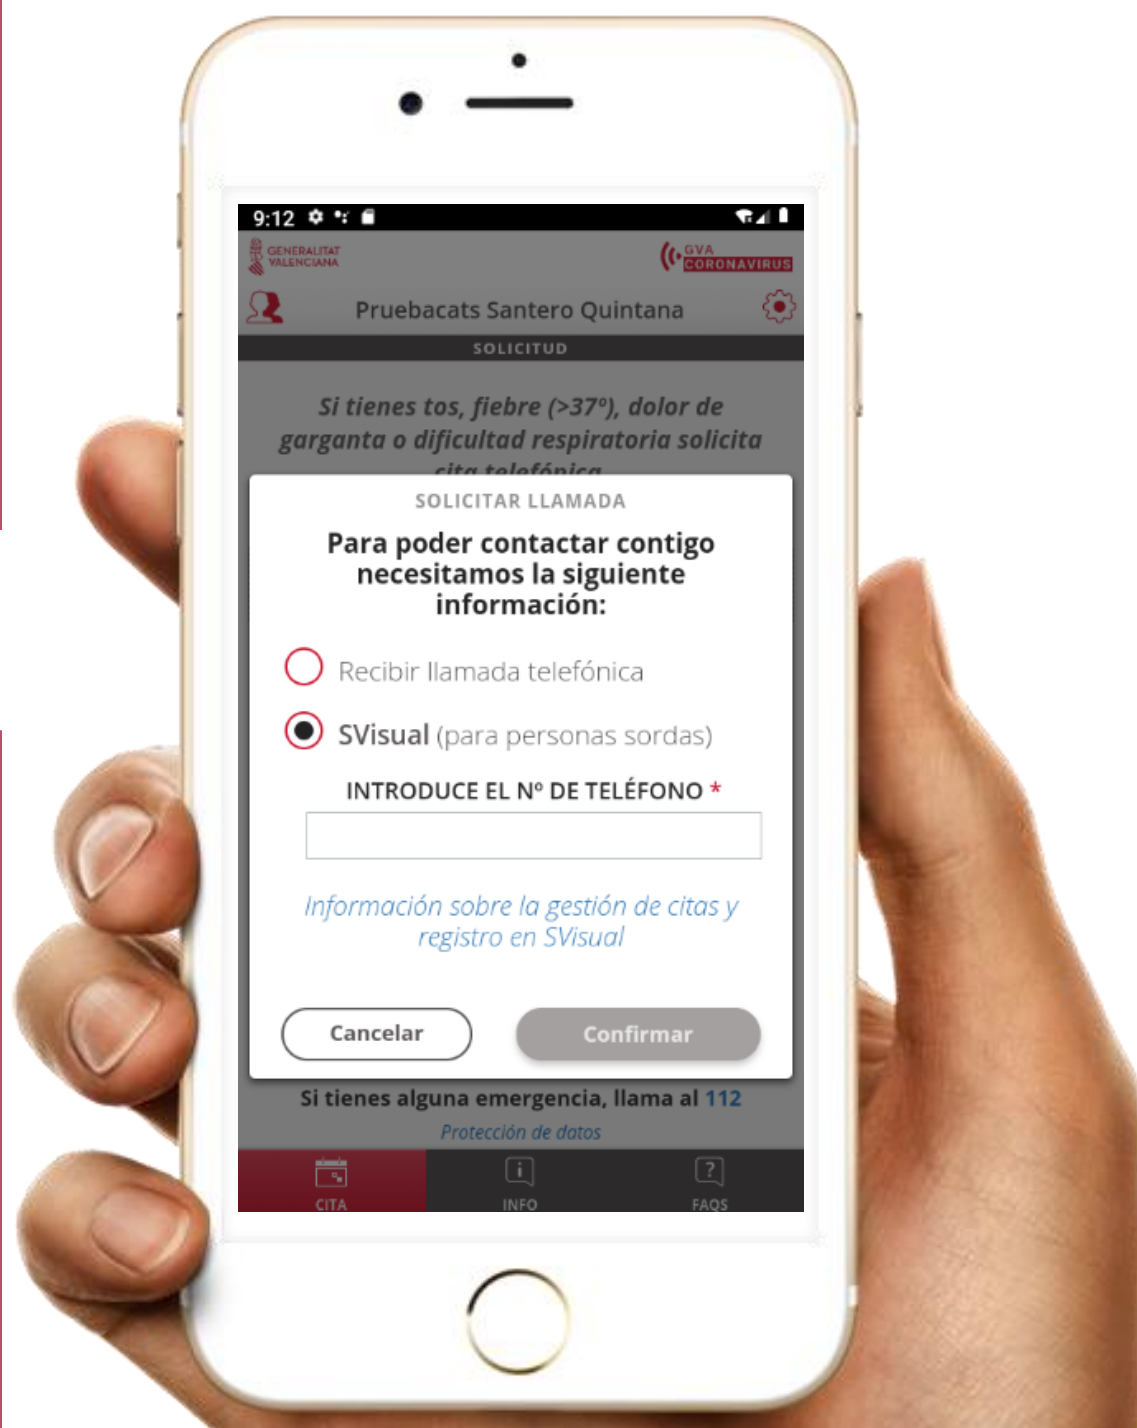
9:12

GENERALITAT VALENCIANA

GVA CORONAVIRUS

Pruebacats Santero Quintana

SOLICITUD

Si tienes tos, fiebre (>37º), dolor de garganta o dificultad respiratoria solicita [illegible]

SOLICITAR LLAMADA

Para poder contactar contigo necesitamos la siguiente información:

Recibir llamada telefónica

SVisual (para personas sordas)

INTRODUCE EL Nº DE TELÉFONO *

Información sobre la gestión de citas y registro en SVisual

Cancelar

Confirmar

Si tienes alguna emergencia, llama al 112

Protección de datos

CITA

INFO

FAQS